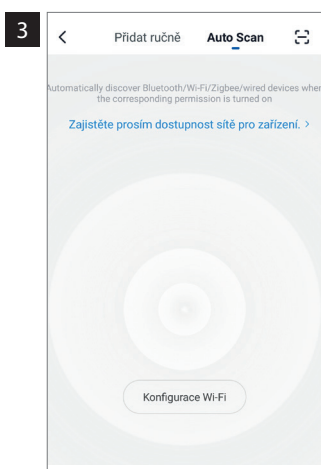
3

Přidat ručně Auto Scan

Automatically discover Bluetooth/Wi-Fi/Zigbee/wired devices when the corresponding permission is turned on

Zajistěte prosím dostupnost sítě pro zařízení. >

Konfigurace Wi-Fi